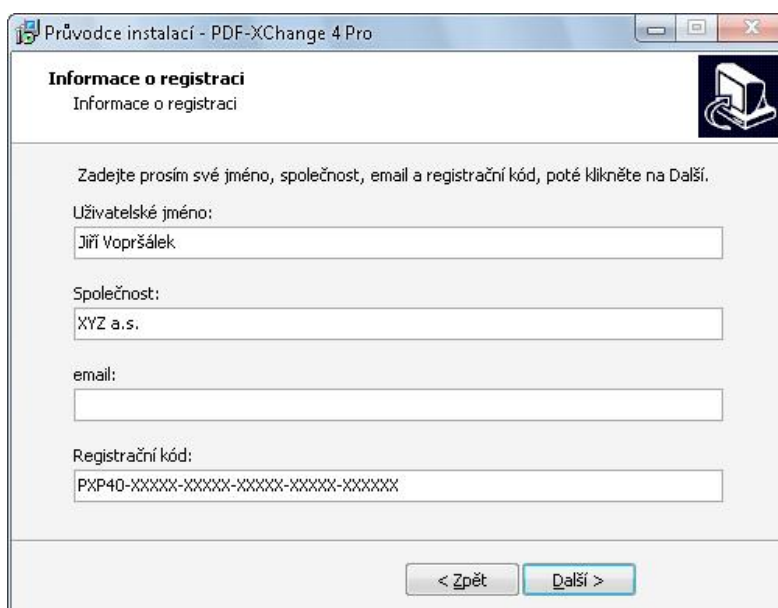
Průvodce instalací - PDF-XChange 4 Pro

Informace o registraci
Informace o registraci

Zadejte prosím své jméno, společnost, email a registrační kód, poté klikněte na Další.

Uživatelské jméno:
Jiří Vopršálek

Společnost:
XYZ a.s.

email:

Registrační kód:
PXP40-XXXXX-XXXXX-XXXXX-XXXXX-XXXXXX

< Zpět
Další >